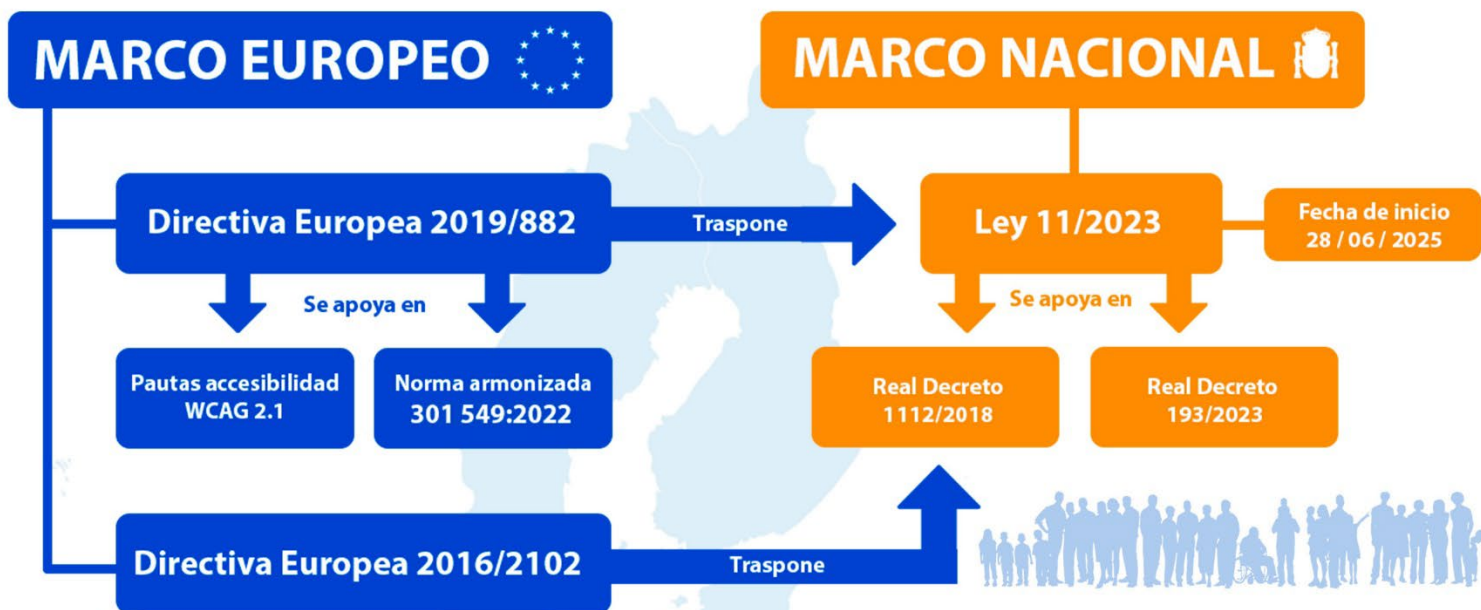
MARCO EUROPEO

MARCO NACIONAL

Directiva Europea 2019/882

Traspone

Ley 11/2023

Fecha de inicio 28 / 06 / 2025

Se apoya en

Se apoya en

Pautas accesibilidad WCAG 2.1

Norma armonizada 301 549:2022

Real Decreto 1112/2018

Real Decreto 193/2023

Directiva Europea 2016/2102

Traspone